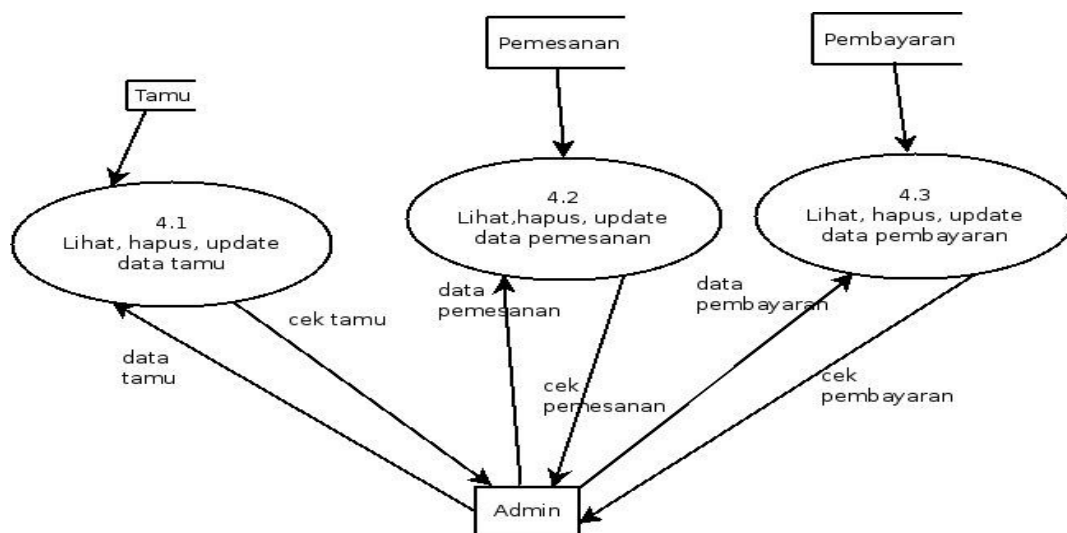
Pemesanan

Pembayaran

Tamu

4.1
Lihat, hapus, update
data tamu

4.2
Lihat,hapus, update
data pemesanan

4.3
Lihat, hapus, update
data pembayaran

data
pemesanan

data
pembayaran

cek tamu

data
tamu

cek
pemesanan

cek
pembayaran

Admin